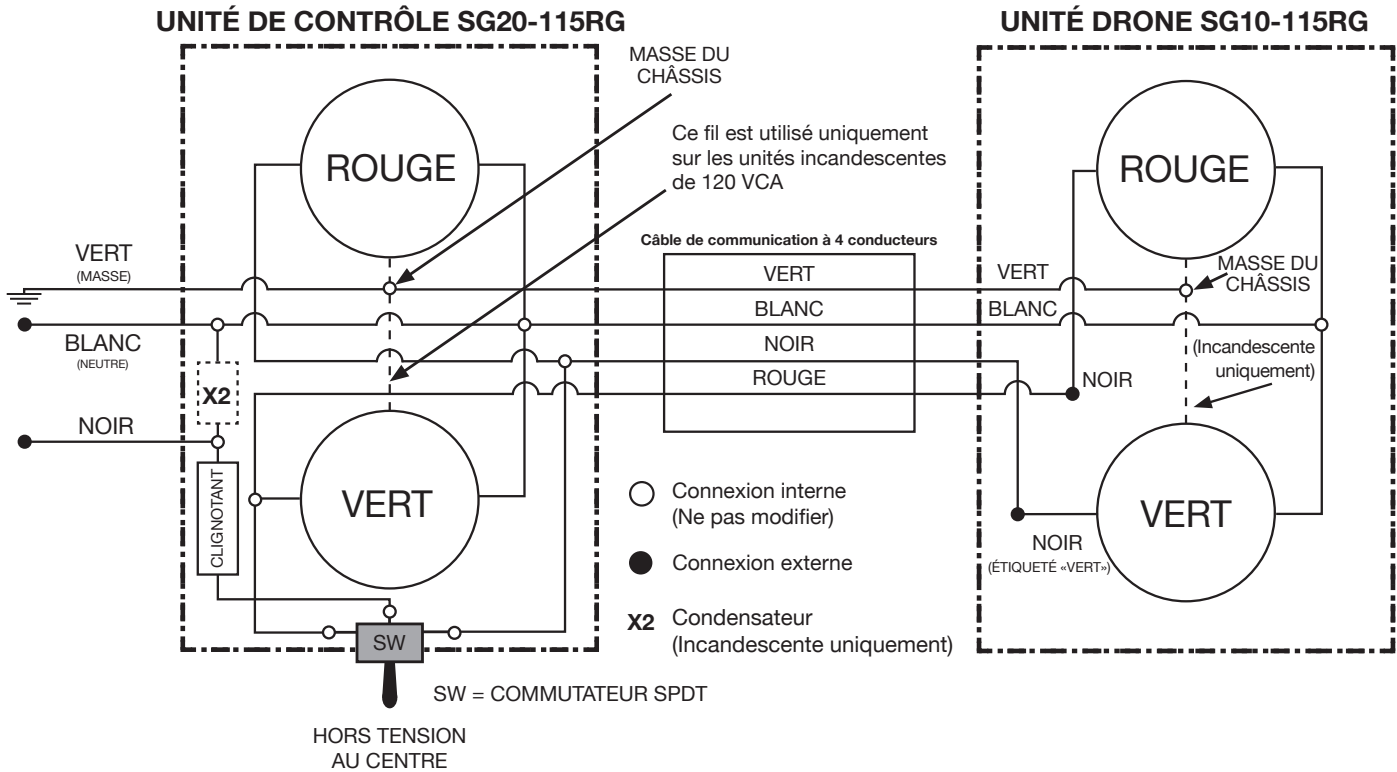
UNITÉ DE CONTRÔLE SG20-115RG

UNITÉ DRONE SG10-115RG

MASSE DU CHÂSSIS

Ce fil est utilisé uniquement sur les unités incandescentes de 120 VCA

ROUGE

ROUGE

Câble de communication à 4 conducteurs

VERT
(MASSE)

VERT

BLANC

NOIR

ROUGE

VERT

MASSE DU CHÂSSIS

BLANC

BLANC
(NEUTRE)

X2

(Incandescente uniquement)

NOIR

NOIR

CLIGNOTANT

VERT

Connexion interne
(Ne pas modifier)

Connexion externe

X2 Condensateur
(Incandescente uniquement)

VERT

NOIR
(ÉTIQUETÉ «VERT»)

SW

SW = COMMUTATEUR SPDT

HORS TENSION AU CENTRE